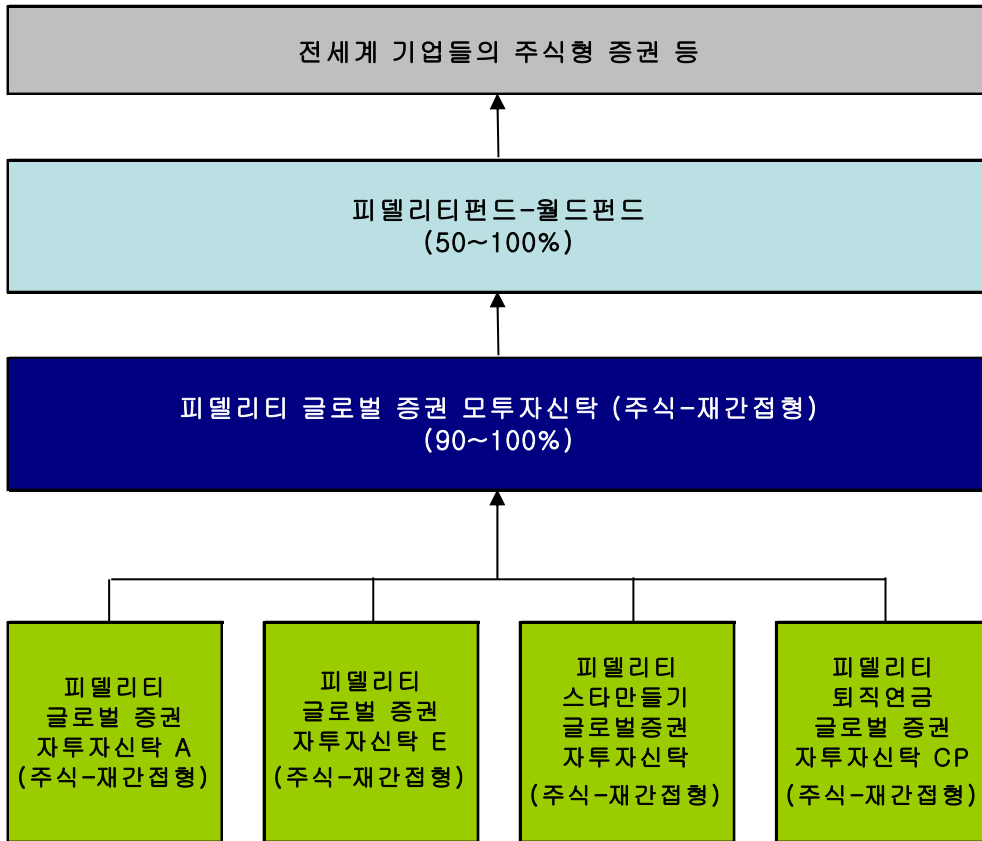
전세계 기업들의 주식형 증권 등

피델리티펀드-월드펀드
(50~100%)

피델리티 글로벌 증권 모투자신탁 (주식-재간접형)
(90~100%)

피델리티
글로벌 증권
자투자신탁 A
(주식-재간접형)

피델리티
글로벌 증권
자투자신탁 E
(주식-재간접형)

피델리티
스타만들기
글로벌증권
자투자신탁
(주식-재간접형)

피델리티
퇴직연금
글로벌 증권
자투자신탁 CP
(주식-재간접형)